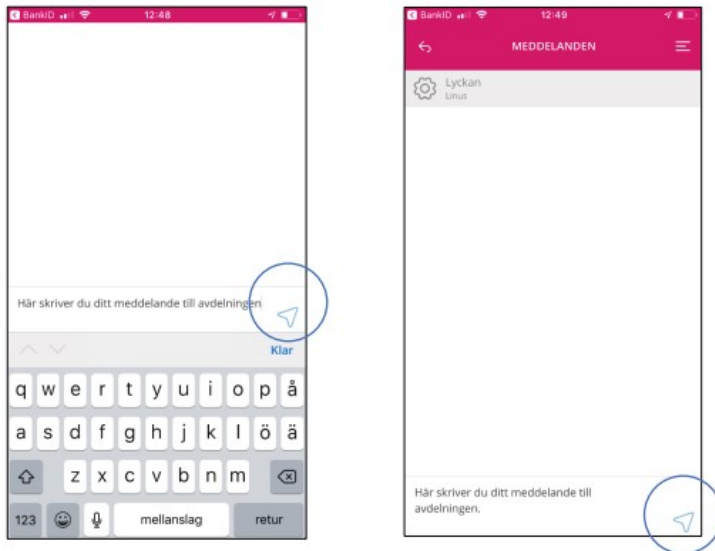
BankID 12:48

Här skriver du ditt meddelande till avdelningen

Klar

q w e r t y u i o p å
a s d f g h j k l ö ä
z x c v b n m
123 mellanslag retur

BankID 12:49

MEDDELANDEN

Lyckan
Linus

Här skriver du ditt meddelande till avdelningen.